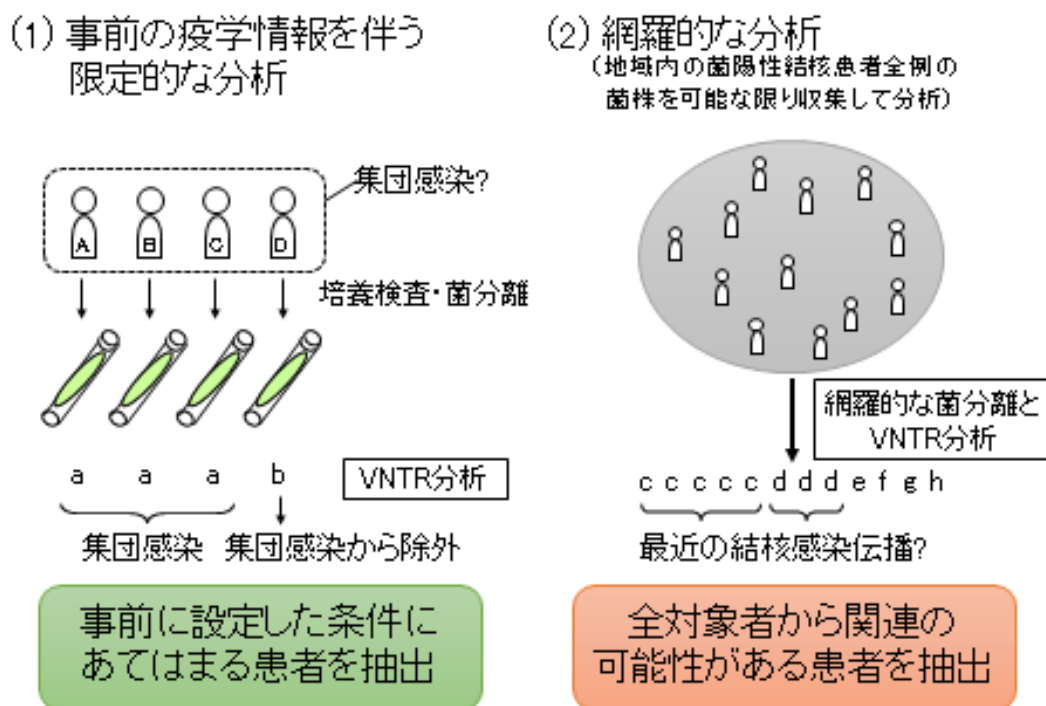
(1) 事前の疫学情報を伴う限定的な分析

集団感染?

A B C D

培養検査・菌分離

VNTR分析

a a a b

集団感染 集団感染から除外

事前に設定した条件にあてはまる患者を抽出

(2) 網羅的な分析
（地域内の菌陽性結核患者全例の菌株を可能な限り収集して分析）

網羅的な菌分離とVNTR分析

c c c c c d d d e f g h

最近の結核感染伝播?

全対象者から関連の可能性がある患者を抽出